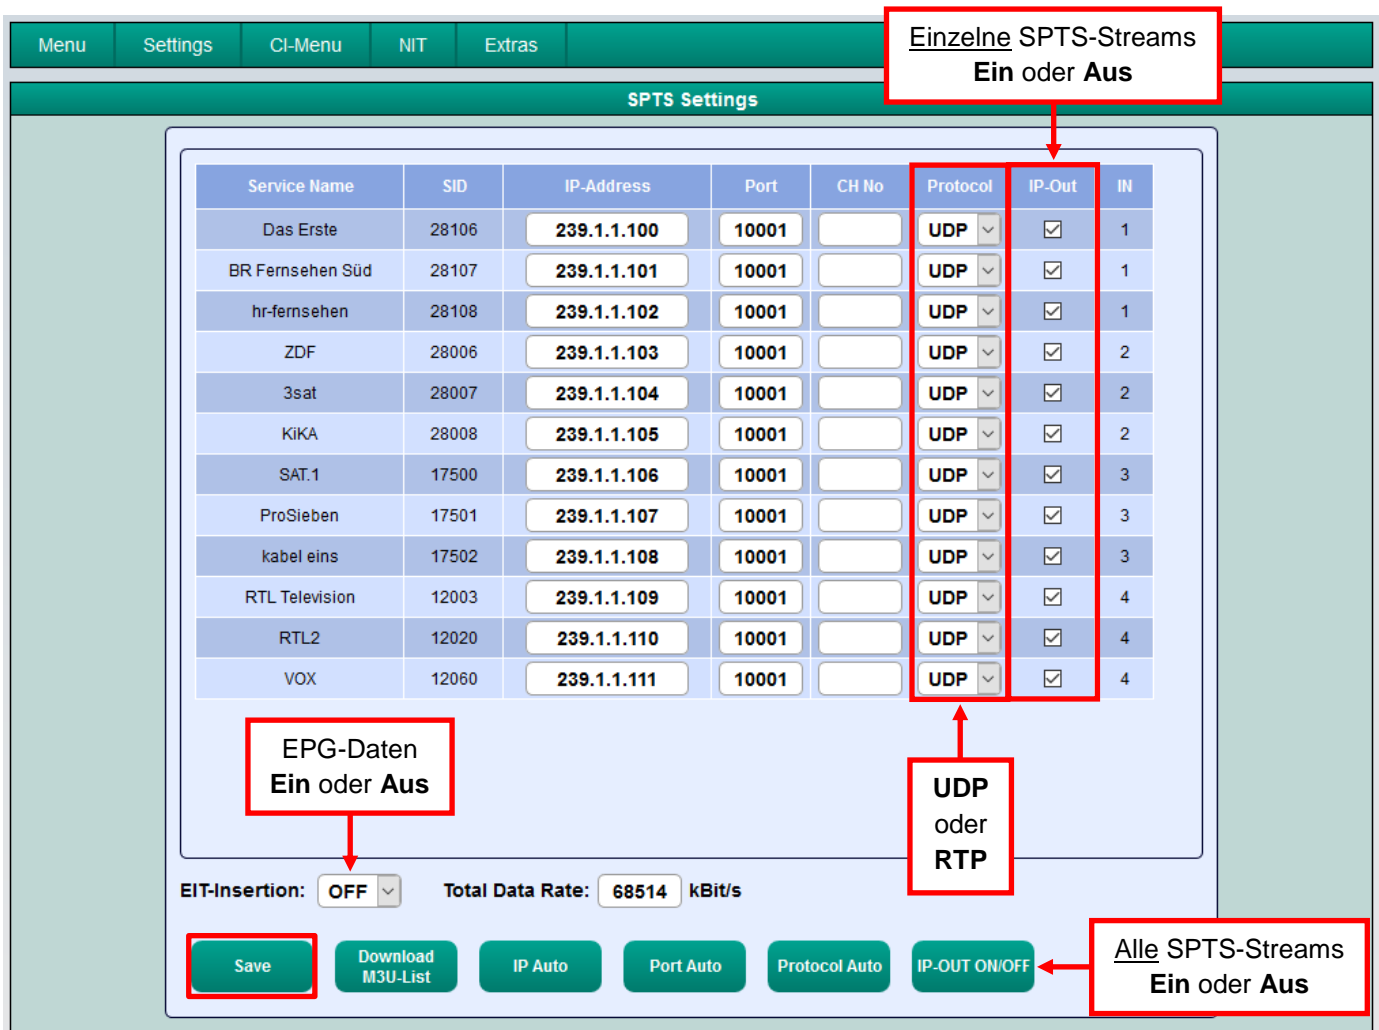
Menu | Settings | CI-Menu | NIT | Extras

Einzelne SPTS-Streams
Ein oder Aus

SPTS Settings

| Service Name | SID | IP-Address | Port | CH No | Protocol | IP-Out | IN |
|---|---|---|---|---|---|---|---|
| Das Erste | 28106 | 239.1.1.100 | 10001 | | UDP | ☑ | 1 |
| BR Fernsehen Süd | 28107 | 239.1.1.101 | 10001 | | UDP | ☑ | 1 |
| hr-fernsehen | 28108 | 239.1.1.102 | 10001 | | UDP | ☑ | 1 |
| ZDF | 28006 | 239.1.1.103 | 10001 | | UDP | ☑ | 2 |
| 3sat | 28007 | 239.1.1.104 | 10001 | | UDP | ☑ | 2 |
| KiKA | 28008 | 239.1.1.105 | 10001 | | UDP | ☑ | 2 |
| SAT.1 | 17500 | 239.1.1.106 | 10001 | | UDP | ☑ | 3 |
| ProSieben | 17501 | 239.1.1.107 | 10001 | | UDP | ☑ | 3 |
| kabel eins | 17502 | 239.1.1.108 | 10001 | | UDP | ☑ | 3 |
| RTL Television | 12003 | 239.1.1.109 | 10001 | | UDP | ☑ | 4 |
| RTL2 | 12020 | 239.1.1.110 | 10001 | | UDP | ☑ | 4 |
| VOX | 12060 | 239.1.1.111 | 10001 | | UDP | ☑ | 4 |

EPG-Daten
Ein oder Aus

UDP
oder
RTP

EIT-Insertion: OFF    Total Data Rate: 68514 kBit/s

Save | Download M3U-List | IP Auto | Port Auto | Protocol Auto | IP-OUT ON/OFF

Alle SPTS-Streams
Ein oder Aus